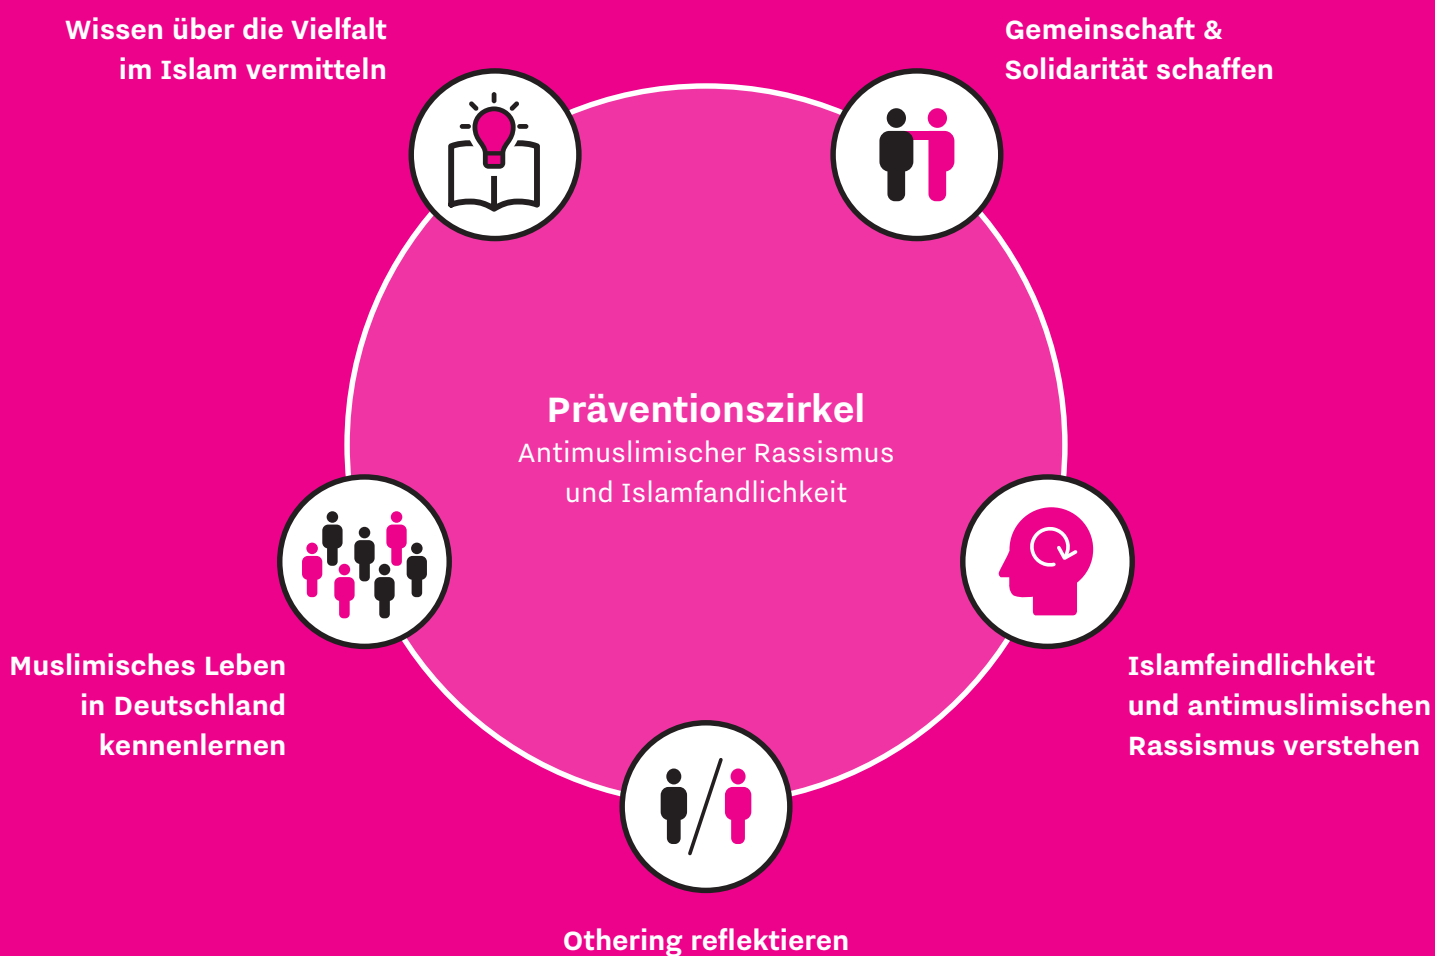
Wissen über die Vielfalt im Islam vermitteln

Gemeinschaft & Solidarität schaffen

Präventionszirkel
Antimuslimischer Rassismus und Islamfandlichkeit

Muslimisches Leben in Deutschland kennenlernen

Islamfeindlichkeit und antimuslimischen Rassismus verstehen

Othering reflektieren